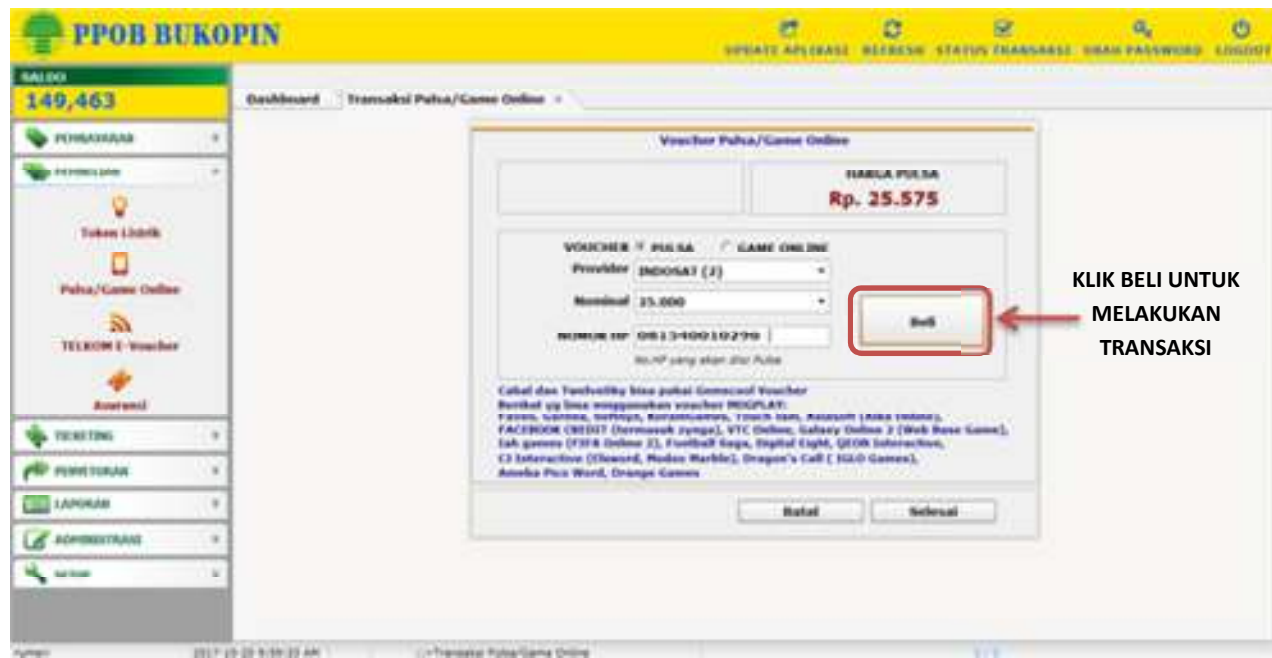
PPOB BUKOPIN

UPDATE APLIKASI REFRESH STATUS TRANSAKSI UBAH PASSWORD LOGOUT

SALDO
149,463

PEMBAYARAN
PEMBELIAN
Token Listrik
Pulsa/Game Online
TELKOM E-Voucher
Asuransi
TICKETING
PENYETORAN
LAPORAN
ADMINISTRASI
SETUP

Dashboard | Transaksi Pulsa/Game Online ×

Voucher Pulsa/Game Online

HARGA PULSA
Rp. 25.575

VOUCHER PULSA GAME ONLINE
Provider INDOSAT (J)
Nominal 25.000
NOMOR HP 081340010290
No.HP yang akan diisi Pulsa

Beli

KLIK BELI UNTUK MELAKUKAN TRANSAKSI

Cabal dan Tantvotiky bisa pakai Gemscool Voucher
Berikut yg bisa menggunakan voucher MOGPLAY:
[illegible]
FACEBOOK CREDIT (termasuk zynga), VTC Online, Galaxy Online 2 (Web Base Game),
Iah games (FIFA Online 2), Football Saga, Digital Eight, QEON Interactive,
C3 Interactive (Eleword, Modoo Marble), Dragon's Call ( IGLO Games),
Ameba Pico Word, Orange Games

Batal Selesai

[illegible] 2017-10-20 9:59:20 AM ::Transaksi Pulsa/Game Online